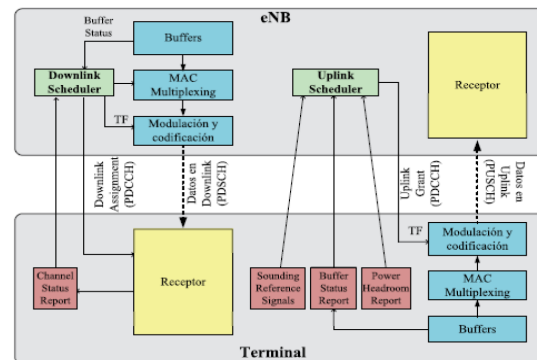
eNB

Buffer Status

Buffers

Downlink Scheduler

MAC Multiplexing

TF

Modulación y codificación

Uplink Scheduler

Receptor

Downlink Assignment (PDCCH)

Datos en Downlink (PDSCH)

Uplink Grant (PDCCH)

Datos en Uplink (PUSCH)

TF

Modulación y codificación

MAC Multiplexing

Buffers

Channel Status Report

Receptor

Sounding Reference Signals

Buffer Status Report

Power Headroom Report

Terminal